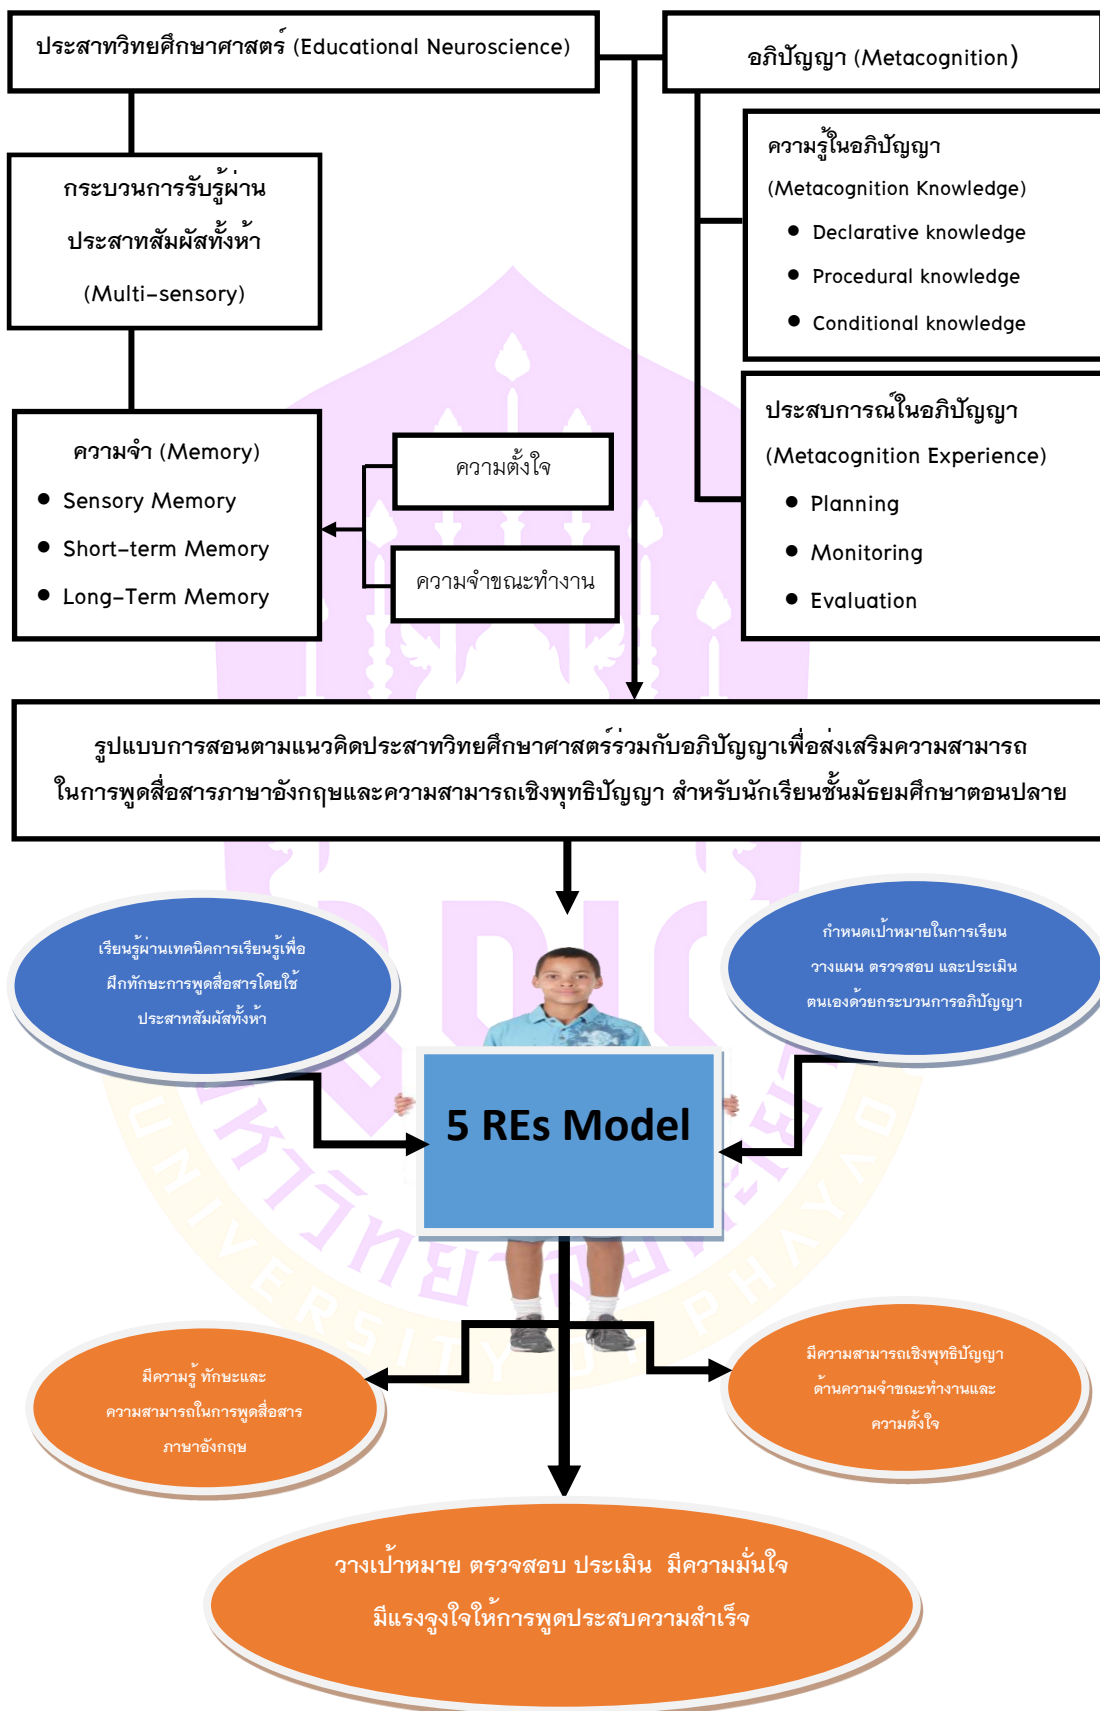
ประสาทวิทยศึกษาศาสตร์ (Educational Neuroscience)

อภิปัญญา (Metacognition)

ความรู้ในอภิปัญญา
(Metacognition Knowledge)
- Declarative knowledge
- Procedural knowledge
- Conditional knowledge

กระบวนการรับรู้ผ่านประสาทสัมผัสทั้งห้า
(Multi-sensory)

ประสบการณ์ในอภิปัญญา
(Metacognition Experience)
- Planning
- Monitoring
- Evaluation

ความจำ (Memory)
- Sensory Memory
- Short-term Memory
- Long-Term Memory

ความตั้งใจ

ความจำขณะทำงาน

รูปแบบการสอนตามแนวคิดประสาทวิทยศึกษาศาสตร์ร่วมกับอภิปัญญาเพื่อส่งเสริมความสามารถในการพูดสื่อสารภาษาอังกฤษและความสามารถเชิงพุทธิปัญญา สำหรับนักเรียนชั้นมัธยมศึกษาตอนปลาย

เรียนรู้ผ่านเทคนิคการเรียนรู้เพื่อฝึกทักษะการพูดสื่อสารโดยใช้ประสาทสัมผัสทั้งห้า

กำหนดเป้าหมายในการเรียน วางแผน ตรวจสอบ และประเมินตนเองด้วยกระบวนการอภิปัญญา

5 REs Model

มีความรู้ ทักษะและความสามารถในการพูดสื่อสารภาษาอังกฤษ

มีความสามารถเชิงพุทธิปัญญาด้านความจำขณะทำงานและความตั้งใจ

วางเป้าหมาย ตรวจสอบ ประเมิน มีความมั่นใจ
มีแรงจูงใจให้การพูดประสบความสำเร็จ